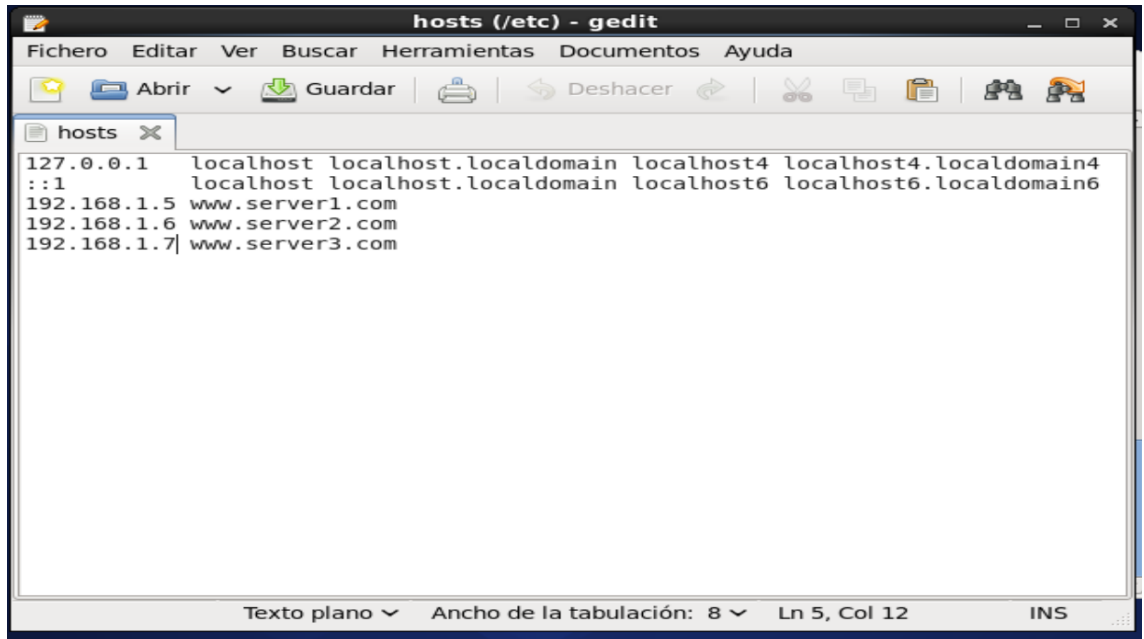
hosts (/etc) - gedit

Fichero Editar Ver Buscar Herramientas Documentos Ayuda

Abrir Guardar Deshacer

hosts

127.0.0.1   localhost localhost.localdomain localhost4 localhost4.localdomain4
::1         localhost localhost.localdomain localhost6 localhost6.localdomain6
192.168.1.5 www.server1.com
192.168.1.6 www.server2.com
192.168.1.7 www.server3.com

Texto plano Ancho de la tabulación: 8 Ln 5, Col 12 INS